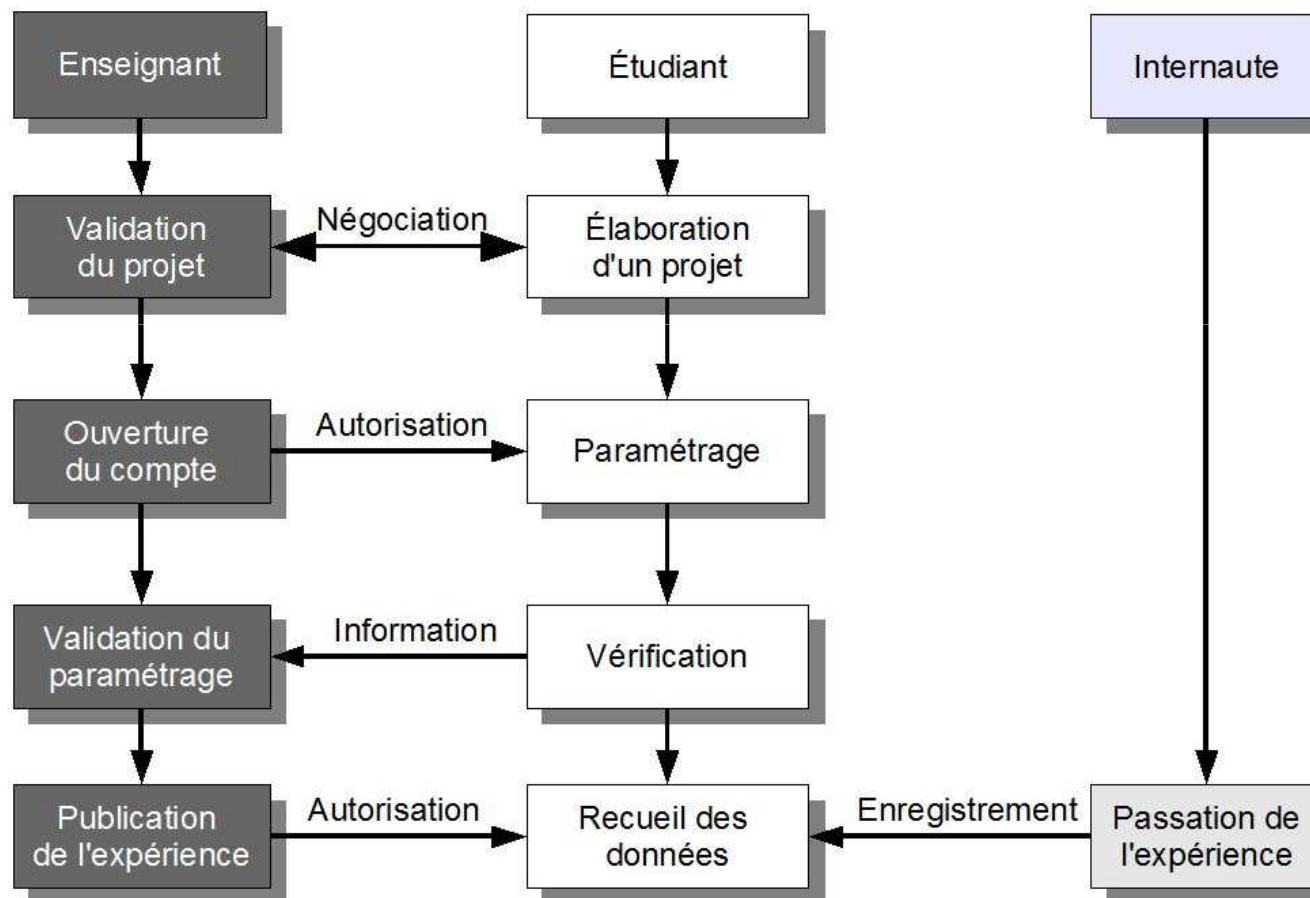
Enseignant

Étudiant

Internaute

Validation du projet

Négociation

Élaboration d'un projet

Ouverture du compte

Autorisation

Paramétrage

Validation du paramétrage

Information

Vérification

Publication de l'expérience

Autorisation

Recueil des données

Enregistrement

Passation de l'expérience